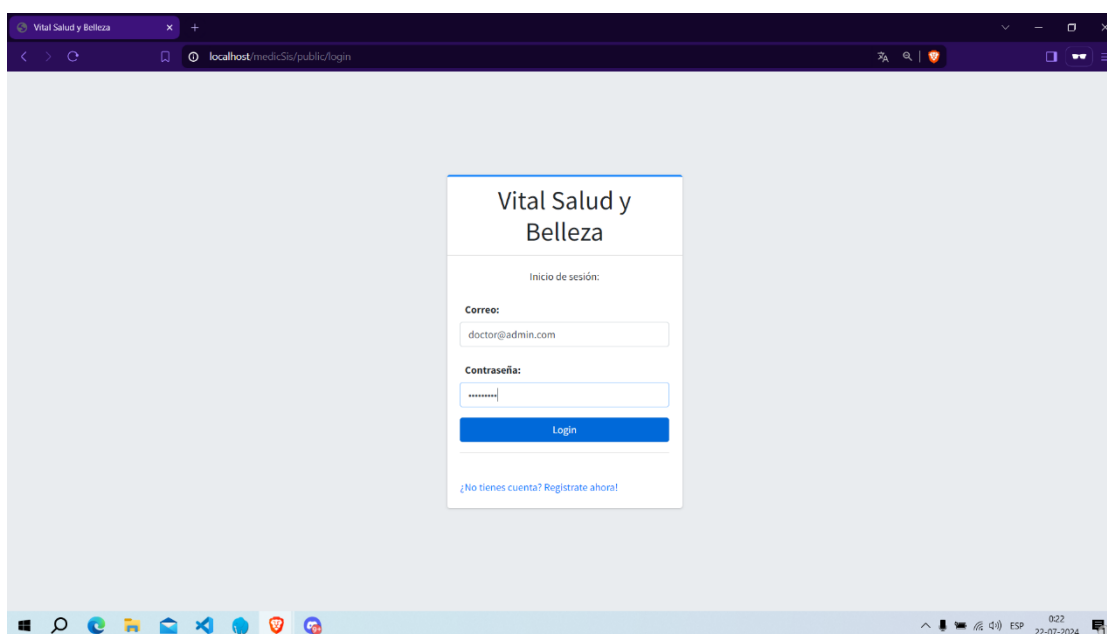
Vital Salud y Belleza

localhost/medicSis/public/login

Vital Salud y Belleza

Inicio de sesión:

Correo:

doctor@admin.com

Contraseña:

•••••••••

Login

¿No tienes cuenta? Registrate ahora!

ESP 0:22 22-07-2024